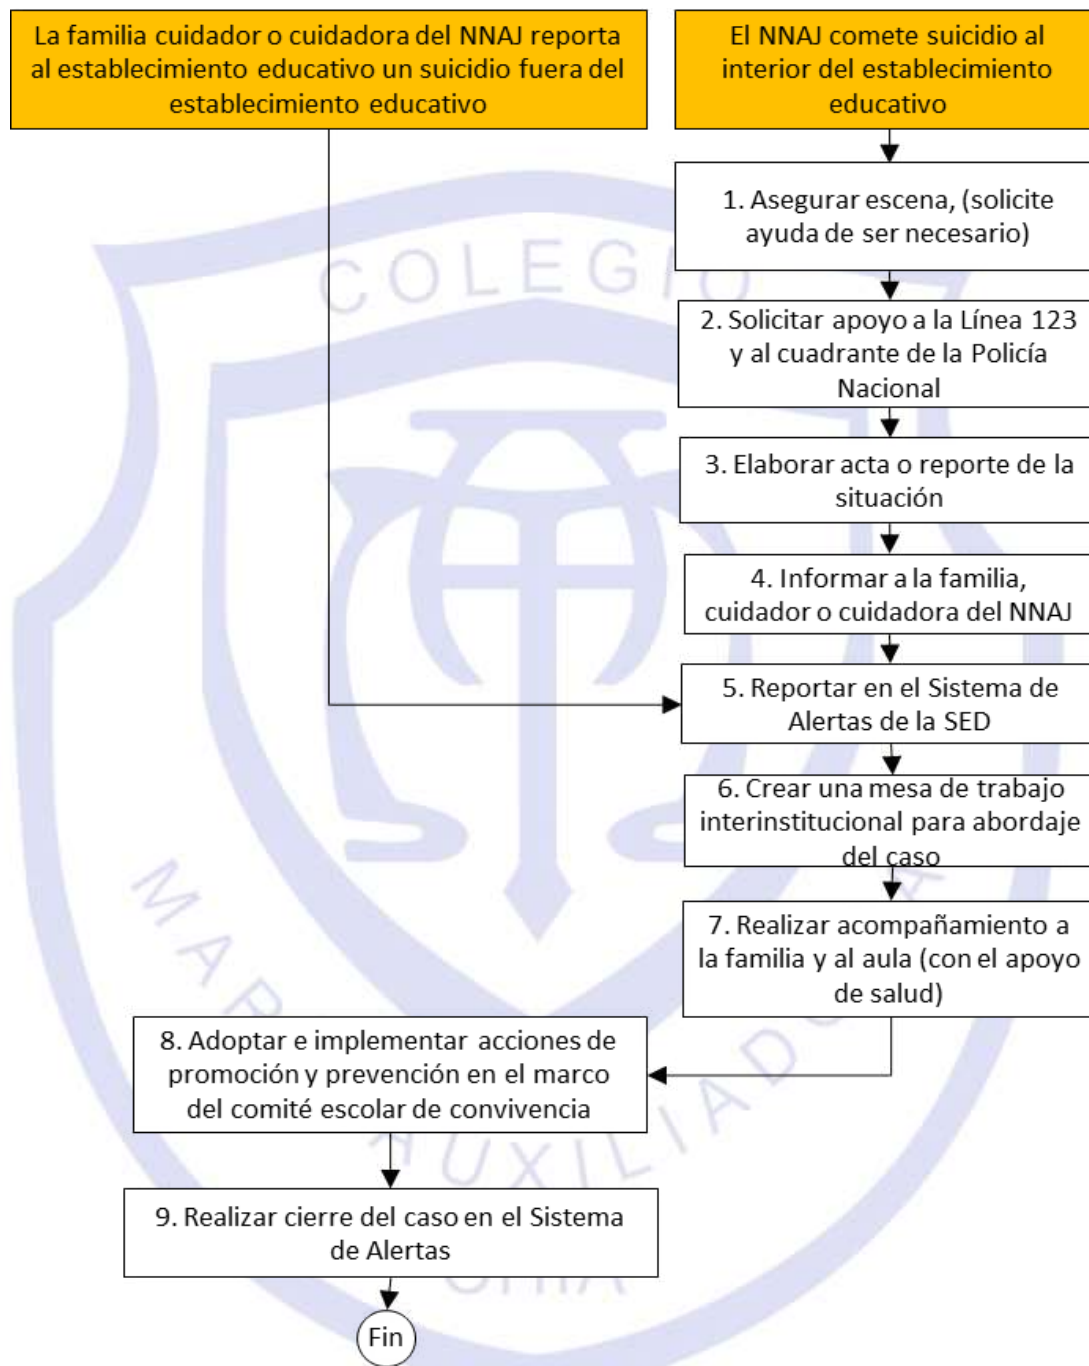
La familia cuidador o cuidadora del NNAJ reporta al establecimiento educativo un suicidio fuera del establecimiento educativo

El NNAJ comete suicidio al interior del establecimiento educativo

1. Asegurar escena, (solicite ayuda de ser necesario)

2. Solicitar apoyo a la Línea 123 y al cuadrante de la Policía Nacional

3. Elaborar acta o reporte de la situación

4. Informar a la familia, cuidador o cuidadora del NNAJ

5. Reportar en el Sistema de Alertas de la SED

6. Crear una mesa de trabajo interinstitucional para abordaje del caso

7. Realizar acompañamiento a la familia y al aula (con el apoyo de salud)

8. Adoptar e implementar acciones de promoción y prevención en el marco del comité escolar de convivencia

9. Realizar cierre del caso en el Sistema de Alertas

Fin

COLEGIO MARÍA AUXILIADORA